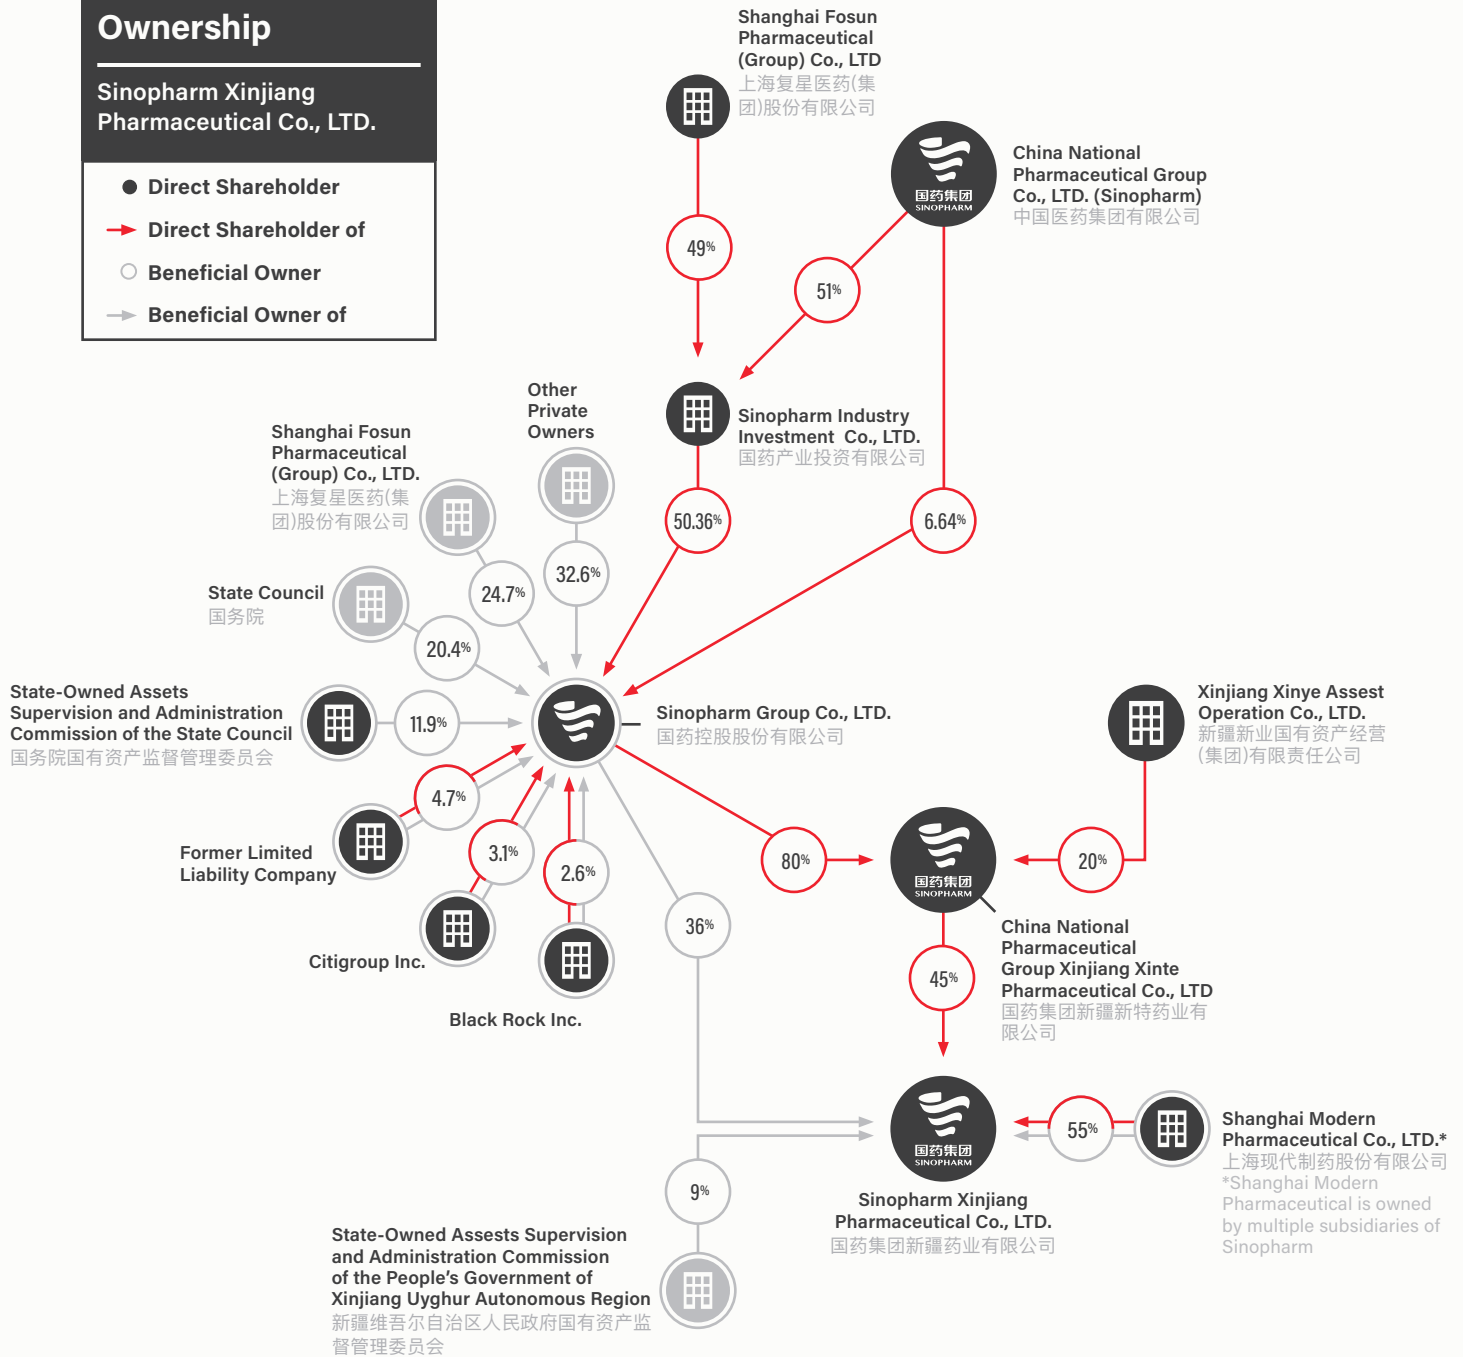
Ownership

Sinopharm Xinjiang Pharmaceutical Co., LTD.

Direct Shareholder
Direct Shareholder of
Beneficial Owner
Beneficial Owner of

Shanghai Fosun Pharmaceutical (Group) Co., LTD
上海复星医药(集团)股份有限公司

49%

China National Pharmaceutical Group Co., LTD. (Sinopharm)
中国医药集团有限公司

国药集团 SINOPHARM

51%

Sinopharm Industry Investment Co., LTD.
国药产业投资有限公司

50.36%

6.64%

Other Private Owners

32.6%

Shanghai Fosun Pharmaceutical (Group) Co., LTD.
上海复星医药(集团)股份有限公司

24.7%

State Council
国务院

20.4%

State-Owned Assets Supervision and Administration Commission of the State Council
国务院国有资产监督管理委员会

11.9%

Sinopharm Group Co., LTD.
国药控股股份有限公司

4.7%

Former Limited Liability Company

3.1%

Citigroup Inc.

2.6%

Black Rock Inc.

36%

80%

Xinjiang Xinye Assest Operation Co., LTD.
新疆新业国有资产经营(集团)有限责任公司

20%

国药集团 SINOPHARM

China National Pharmaceutical Group Xinjiang Xinte Pharmaceutical Co., LTD
国药集团新疆新特药业有限公司

45%

国药集团 SINOPHARM

55%

Shanghai Modern Pharmaceutical Co., LTD.*
上海现代制药股份有限公司
*Shanghai Modern Pharmaceutical is owned by multiple subsidiaries of Sinopharm

Sinopharm Xinjiang Pharmaceutical Co., LTD.
国药集团新疆药业有限公司

9%

State-Owned Assests Supervision and Administration Commission of the People's Government of Xinjiang Uyghur Autonomous Region
新疆维吾尔自治区人民政府国有资产监督管理委员会